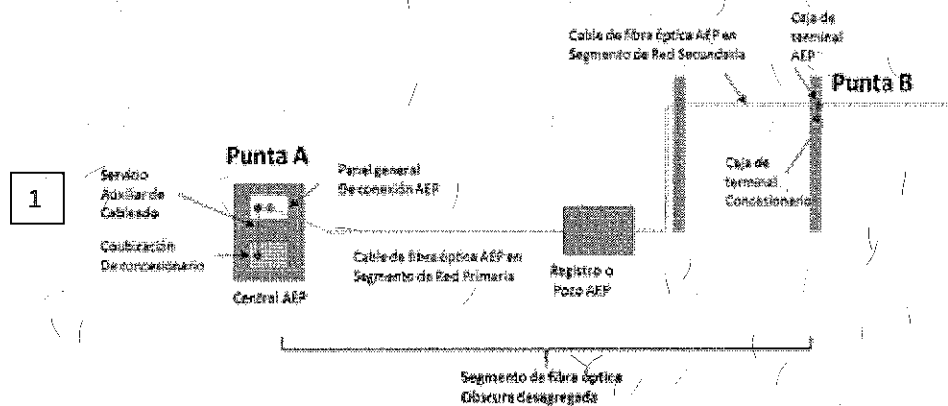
Cable de fibra óptica AEP en Segmento de Red Secundaria

Caja de terminal AEP

Punta B

1

Servicio Auxiliar de Cableado

Punta A

Panel general De conexión AEP

Coubicación De concesionario

Caja de terminal Concesionario

Cable de fibra óptica AEP en Segmento de Red Primaria

Registro o Pozo AEP

Central AEP

Segmento de fibra óptica Obscura desagregada